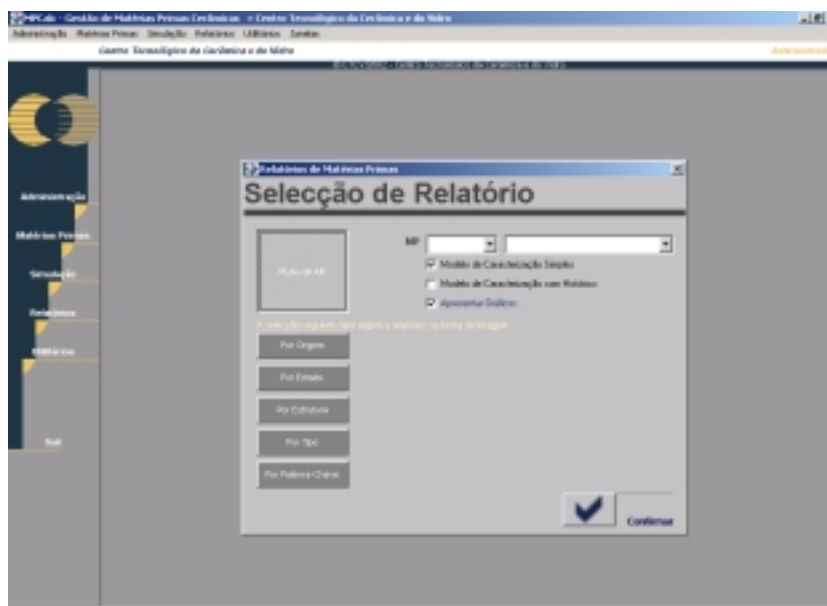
MPCalc - Gestão de Matérias Primas Cerâmicas - Centro Tecnológico da Cerâmica e do Vidro
Administração Matérias Primas Simulação Relatórios Utilitários Janelas
Centro Tecnológico da Cerâmica e do Vidro
Administrad
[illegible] - Centro Tecnológico da Cerâmica e do Vidro

Administração
Matérias Primas
Simulação
Relatórios
Utilitários
Sair

Relatórios de Matérias Primas
Selecção de Relatório
Foto de MP
MP
Modelo de Caracterização Simples
Modelo de Caracterização com Histórico
Apresentar Gráficos
A selecção seguinte abre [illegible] o relatório na forma de imagem
Por Origem
Por Estado
Por Estrutura
Por Tipo
Por Palavra-Chave
Confirmar